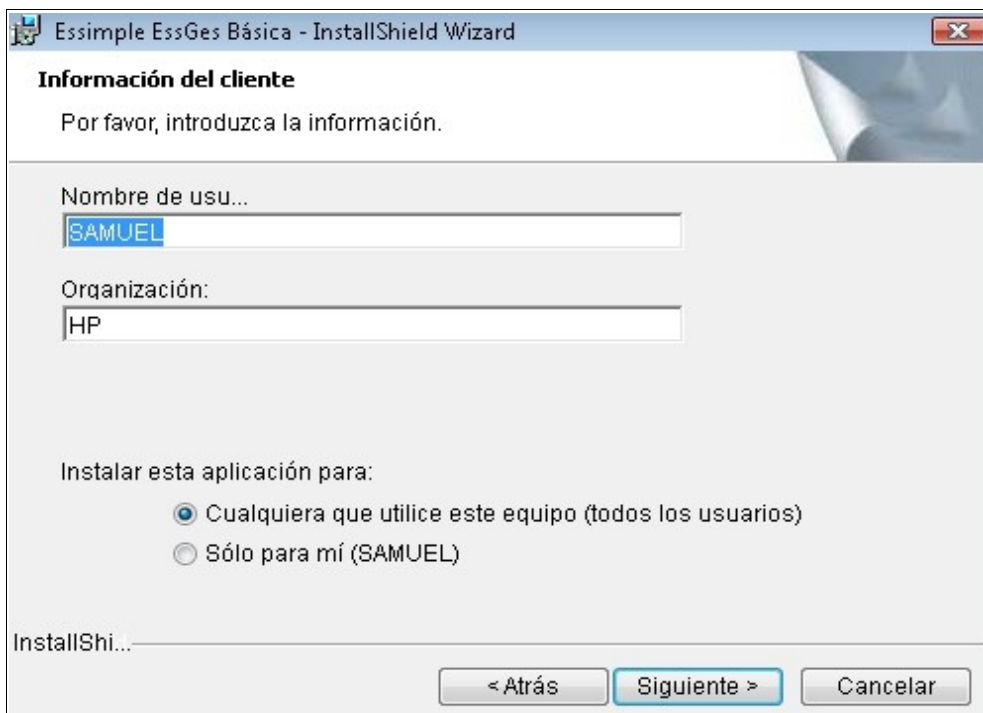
Essimple EssGes Básica - InstallShield Wizard

Información del cliente

Por favor, introduzca la información.

Nombre de usu...

SAMUEL

Organización:

HP

Instalar esta aplicación para:

Cualquiera que utilice este equipo (todos los usuarios)

Sólo para mí (SAMUEL)

InstallShi...

< Atrás

Siguiente >

Cancelar